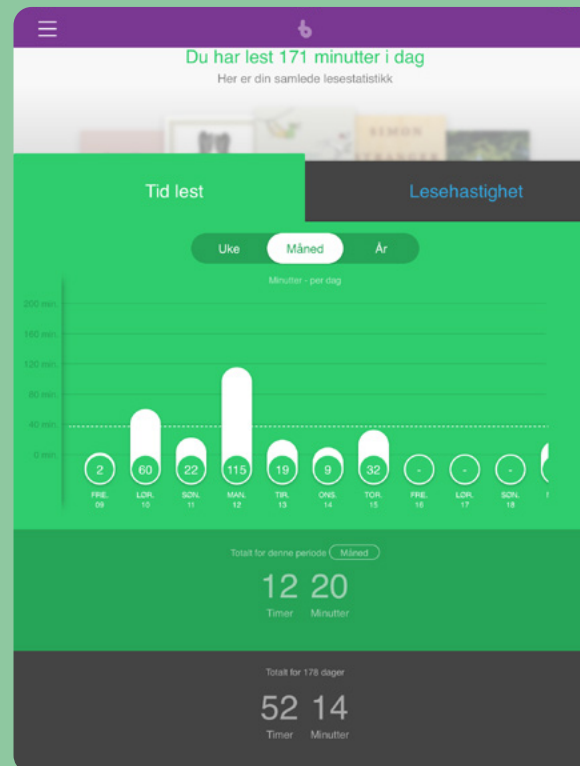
Du har lest 171 minutter i dag
Her er din samlede lesestatistikk

SIMON

Tid lest
Lesehastighet

Uke Måned År

Minutter - per dag

200 min.
160 min.
120 min.
80 min.
40 min.
0 min.

2 60 22 115 19 9 32 - - -

FRE. 09
LØR. 10
SØN. 11
MAN. 12
TIR. 13
ONS. 14
TOR. 15
FRE. 16
LØR. 17
SØN. 18

Totalt for denne periode Måned
12 20
Timer Minutter

Totalt for 178 dager
52 14
Timer Minutter